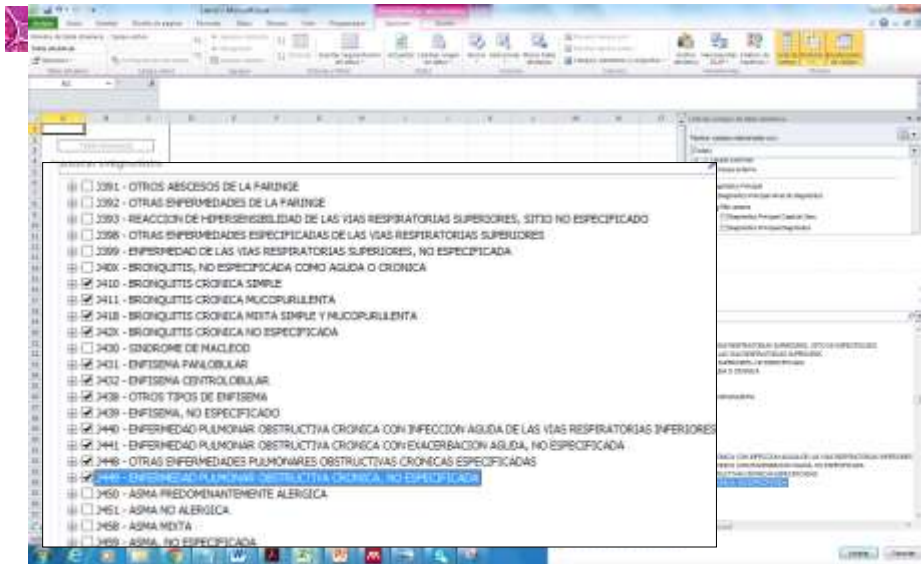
J391 - OTROS ABSCESOS DE LA FARINGE
J392 - OTRAS ENFERMEDADES DE LA FARINGE
J393 - REACCION DE HIPERSENSIBILIDAD DE LAS VIAS RESPIRATORIAS SUPERIORES, SITIO NO ESPECIFICADO
J398 - OTRAS ENFERMEDADES ESPECIFICADAS DE LAS VIAS RESPIRATORIAS SUPERIORES
J399 - ENFERMEDAD DE LAS VIAS RESPIRATORIAS SUPERIORES, NO ESPECIFICADA
J40X - BRONQUITIS, NO ESPECIFICADA COMO AGUDA O CRONICA
J410 - BRONQUITIS CRONICA SIMPLE
J411 - BRONQUITIS CRONICA MUCOPURULENTA
J418 - BRONQUITIS CRONICA MIXTA SIMPLE Y MUCOPURULENTA
J42X - BRONQUITIS CRONICA NO ESPECIFICADA
J430 - SINDROME DE MACLEOD
J431 - ENFISEMA PANLOBULAR
J432 - ENFISEMA CENTROLOBULAR
J438 - OTROS TIPOS DE ENFISEMA
J439 - ENFISEMA, NO ESPECIFICADO
J440 - ENFERMEDAD PULMONAR OBSTRUCTIVA CRONICA CON INFECCION AGUDA DE LAS VIAS RESPIRATORIAS INFERIORES
J441 - ENFERMEDAD PULMONAR OBSTRUCTIVA CRONICA CON EXACERBACION AGUDA, NO ESPECIFICADA
J448 - OTRAS ENFERMEDADES PULMONARES OBSTRUCTIVAS CRONICAS ESPECIFICADAS
J449 - ENFERMEDAD PULMONAR OBSTRUCTIVA CRONICA, NO ESPECIFICADA
J450 - ASMA PREDOMINANTEMENTE ALERGICA
J451 - ASMA NO ALERGICA
J458 - ASMA MIXTA
J459 - ASMA, NO ESPECIFICADA